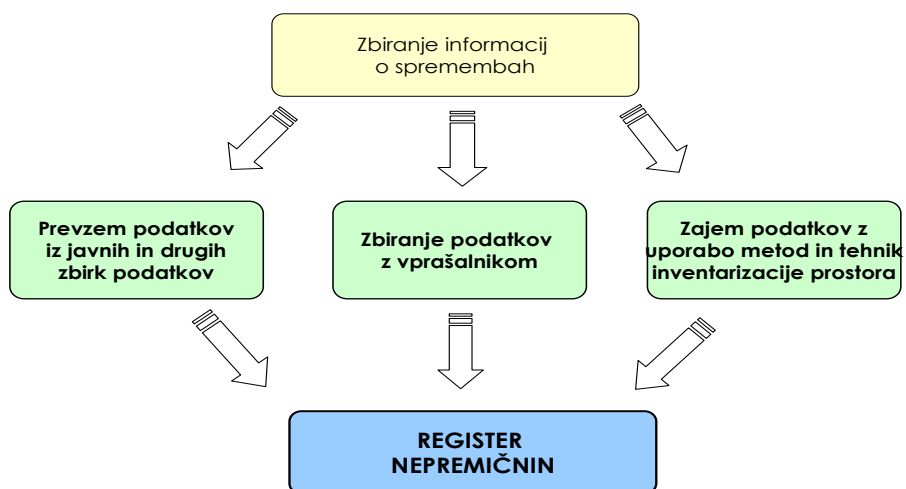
Zbiranje informacij o spremembah

Prevzem podatkov iz javnih in drugih zbirk podatkov

Zbiranje podatkov z vprašalnikom

Zajem podatkov z uporabo metod in tehnik inventarizacije prostora

REGISTER NEPREMIČNIN